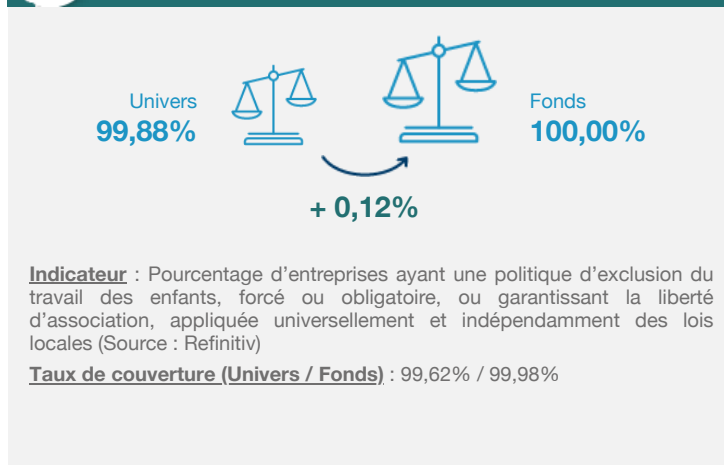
Univers
99,88%

Fonds
100,00%

+ 0,12%

Indicateur : Pourcentage d’entreprises ayant une politique d’exclusion du travail des enfants, forcé ou obligatoire, ou garantissant la liberté d’association, appliquée universellement et indépendamment des lois locales (Source : Refinitiv)

Taux de couverture (Univers / Fonds) : 99,62% / 99,98%